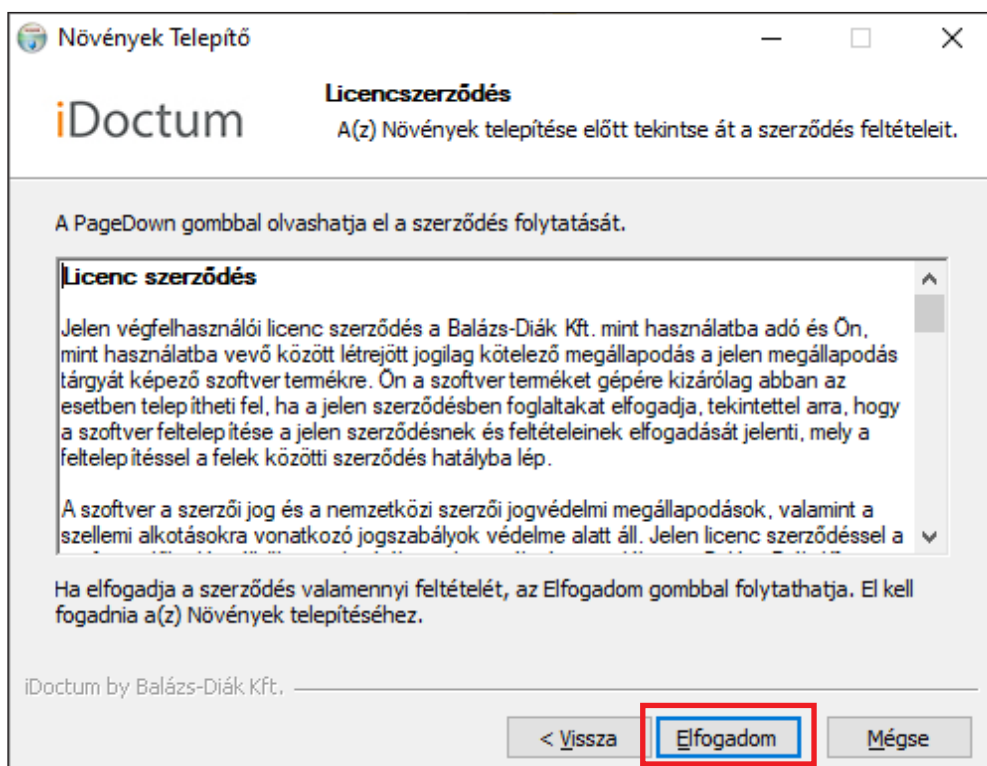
Növények Telepítő

iDoctum

Licencszerződés

A(z) Növények telepítése előtt tekintse át a szerződés feltételeit.

A PageDown gombbal olvashatja el a szerződés folytatását.

Licenc szerződés

Jelen végfelhasználói licenc szerződés a Balázs-Diák Kft. mint használatba adó és Ön, mint használatba vevő között létrejött jogilag kötelező megállapodás a jelen megállapodás tárgyát képező szoftver termékre. Ön a szoftver terméket gépére kizárólag abban az esetben telepítheti fel, ha a jelen szerződésben foglaltakat elfogadja, tekintettel arra, hogy a szoftver feltelepítése a jelen szerződésnek és feltételeinek elfogadását jelenti, mely a feltelepítéssel a felek közötti szerződés hatályba lép.

A szoftver a szerzői jog és a nemzetközi szerzői jogvédelmi megállapodások, valamint a szellemi alkotásokra vonatkozó jogszabályok védelme alatt áll. Jelen licenc szerződéssel a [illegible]

Ha elfogadja a szerződés valamennyi feltételét, az Elfogadom gombbal folytathatja. El kell fogadnia a(z) Növények telepítéséhez.

iDoctum by Balázs-Diák Kft.

< Vissza

Elfogadom

Mégse